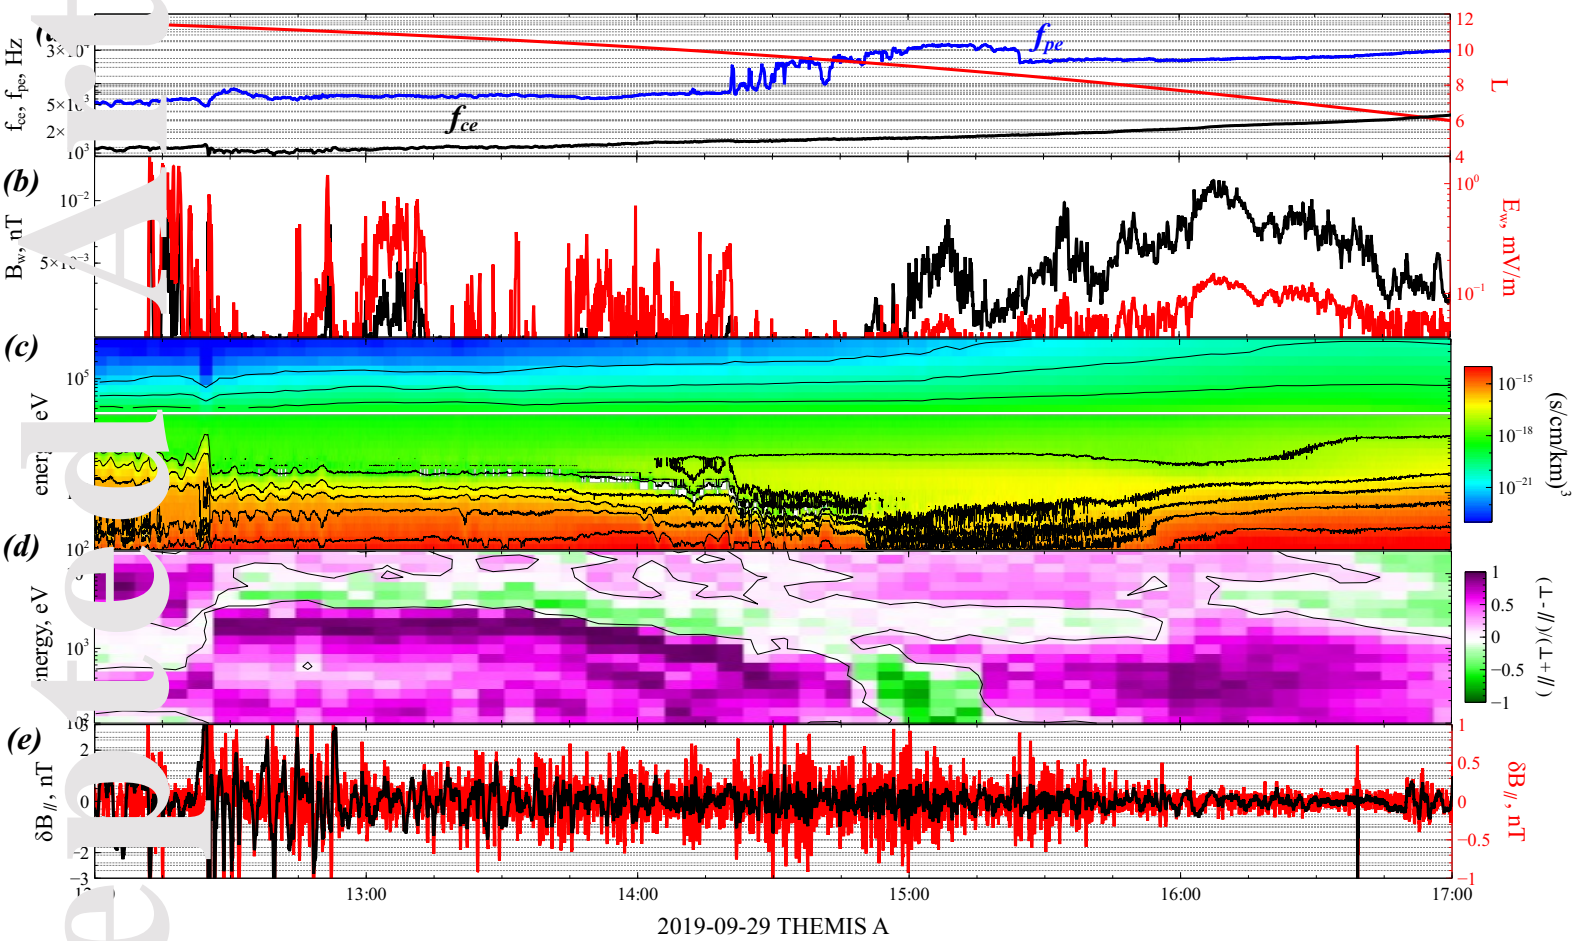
(a)
$f_{ce}$, $f_{pe}$, Hz
$3\times10^4$
$5\times10^3$
$2\times$
$10^3$
$f_{pe}$
$f_{ce}$
12
10
8
6
4
L
(b)
$B_w$, nT
$10^{-2}$
$5\times10^{-3}$
$10^0$
$10^{-1}$
$E_w$, mV/m
(c)
energy, eV
$10^5$
$10^2$
$10^{-15}$
$10^{-18}$
$10^{-21}$
$(s/cm/km)^3$
(d)
energy, eV
$10^3$
$10^2$
1
0.5
0
−0.5
−1
$(\perp-//)/(\perp+//)$
(e)
$\delta B_{//}$, nT
2
0
−2
−3
1
0.5
0
−0.5
−1
$\delta B_{//}$, nT
13:00
14:00
15:00
16:00
17:00
2019-09-29 THEMIS A